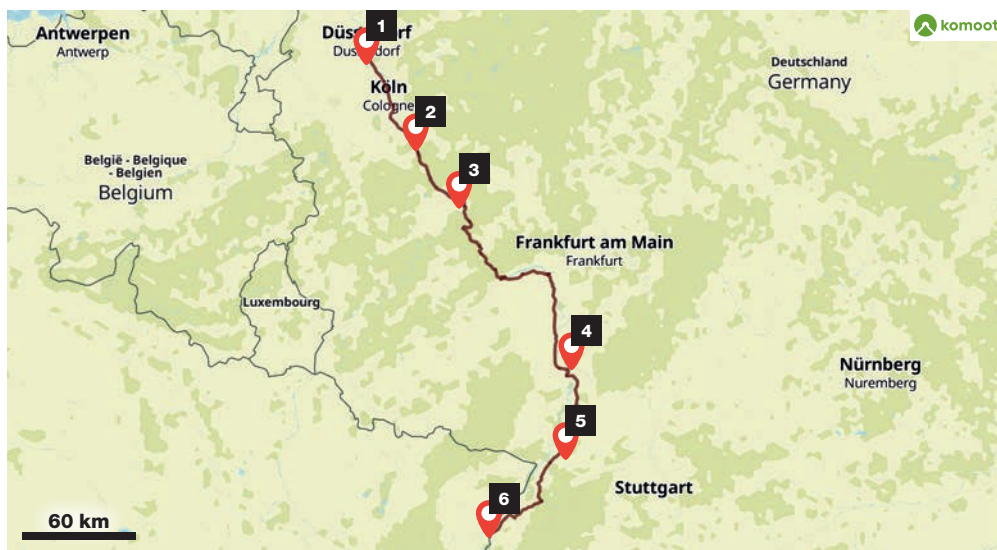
komoot

Antwerpen
Antwerp

1
Düs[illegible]rf
Dus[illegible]dorf

Köln
Cologne

2

3

Deutschland
Germany

België - Belgique - Belgien
Belgium

Frankfurt am Main
Frankfurt

Luxembourg

4

Nürnberg
Nuremberg

5

Stuttgart

6

60 km